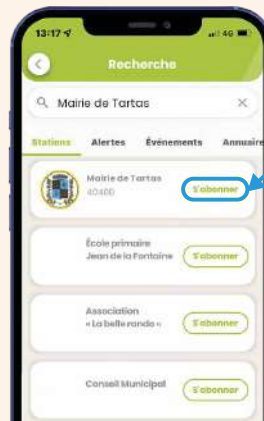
13:17
4G

Recherche

Mairie de Tartas

Stations Alertes Événements Annuaire

Mairie de Tartas
40400
S'abonner

École primaire Jean de la Fontaine
S'abonner

Association « La belle rando »
S'abonner

Conseil Municipal
S'abonner